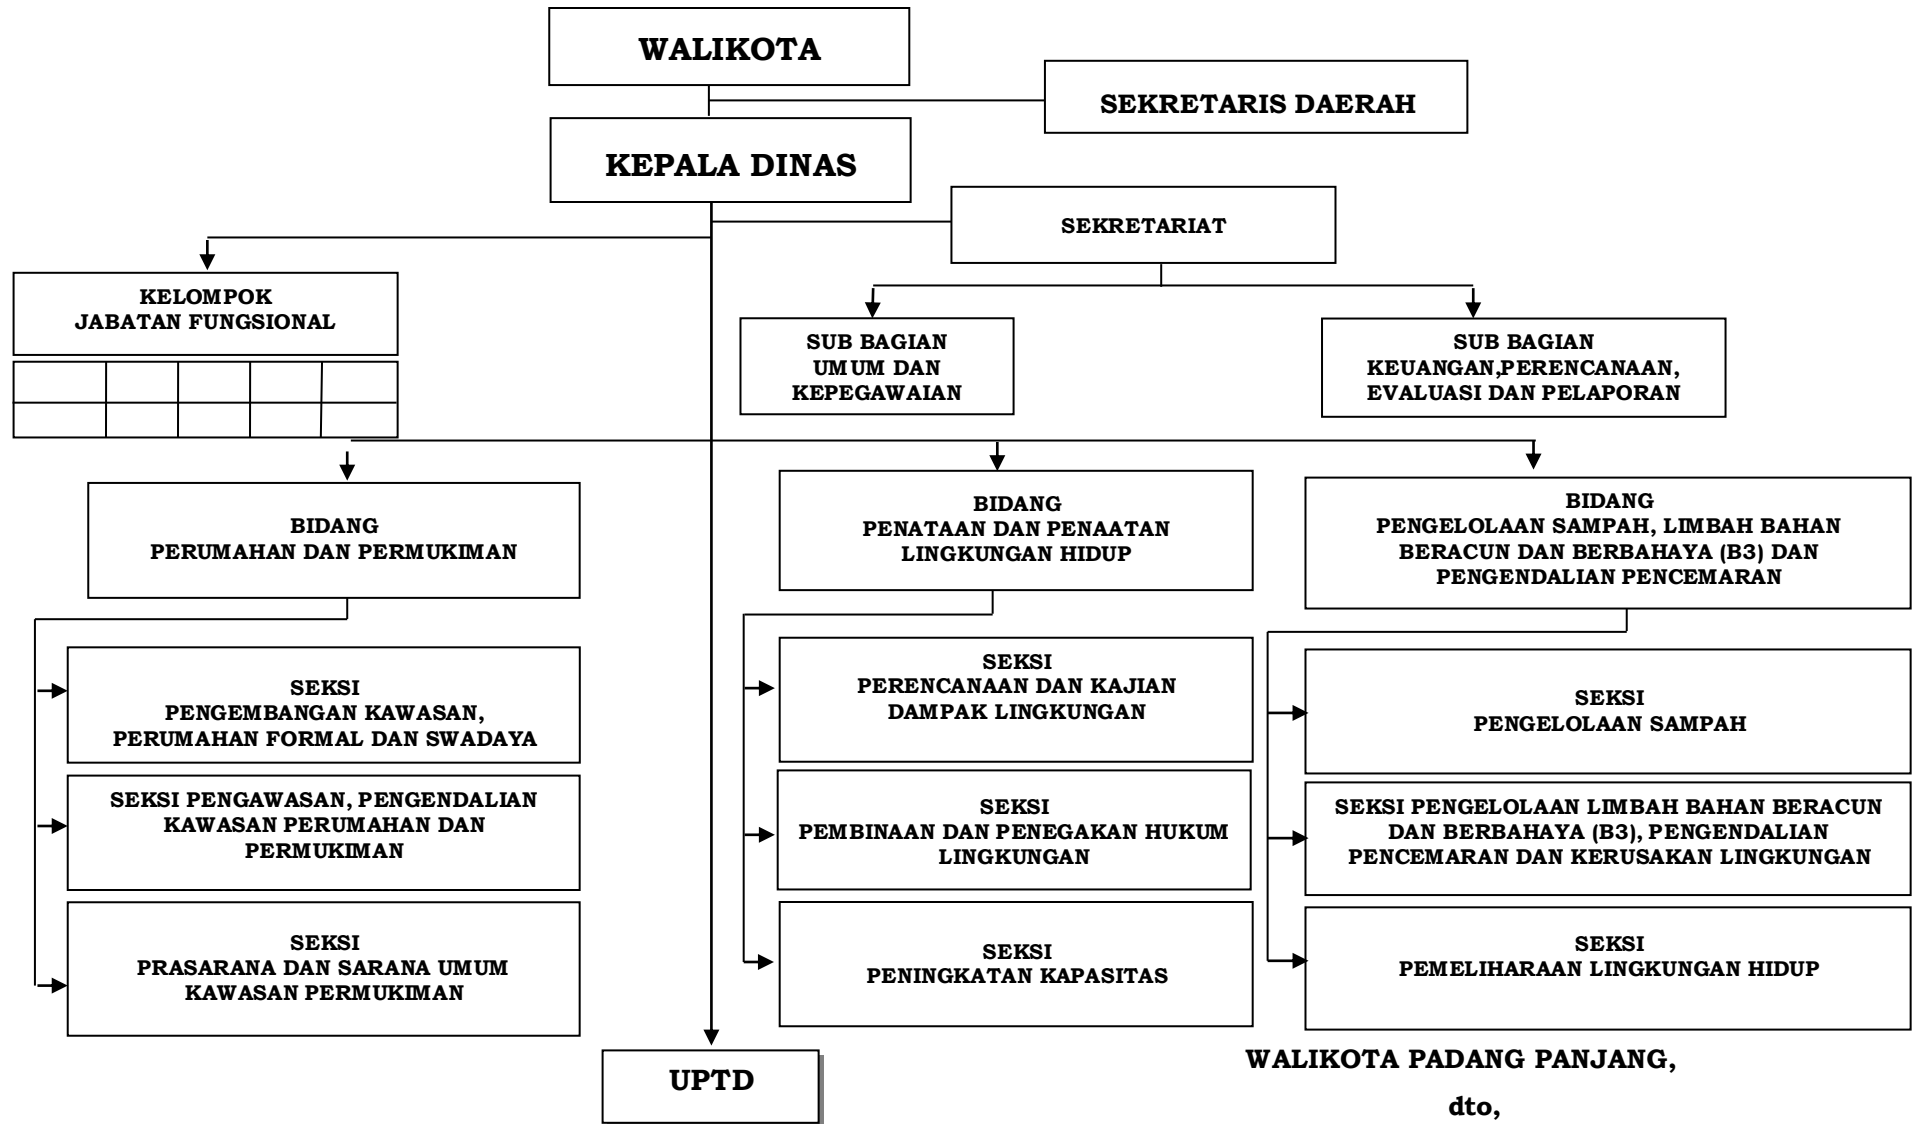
WALIKOTA

SEKRETARIS DAERAH

KEPALA DINAS

SEKRETARIAT

KELOMPOK JABATAN FUNGSIONAL

SUB BAGIAN UMUM DAN KEPEGAWAIAN

SUB BAGIAN KEUANGAN,PERENCANAAN, EVALUASI DAN PELAPORAN

BIDANG PERUMAHAN DAN PERMUKIMAN

BIDANG PENATAAN DAN PENAATAN LINGKUNGAN HIDUP

BIDANG PENGELOLAAN SAMPAH, LIMBAH BAHAN BERACUN DAN BERBAHAYA (B3) DAN PENGENDALIAN PENCEMARAN

SEKSI PENGEMBANGAN KAWASAN, PERUMAHAN FORMAL DAN SWADAYA

SEKSI PENGAWASAN, PENGENDALIAN KAWASAN PERUMAHAN DAN PERMUKIMAN

SEKSI PRASARANA DAN SARANA UMUM KAWASAN PERMUKIMAN

SEKSI PERENCANAAN DAN KAJIAN DAMPAK LINGKUNGAN

SEKSI PEMBINAAN DAN PENEGAKAN HUKUM LINGKUNGAN

SEKSI PENINGKATAN KAPASITAS

SEKSI PENGELOLAAN SAMPAH

SEKSI PENGELOLAAN LIMBAH BAHAN BERACUN DAN BERBAHAYA (B3), PENGENDALIAN PENCEMARAN DAN KERUSAKAN LINGKUNGAN

SEKSI PEMELIHARAAN LINGKUNGAN HIDUP

UPTD

WALIKOTA PADANG PANJANG,

dto,